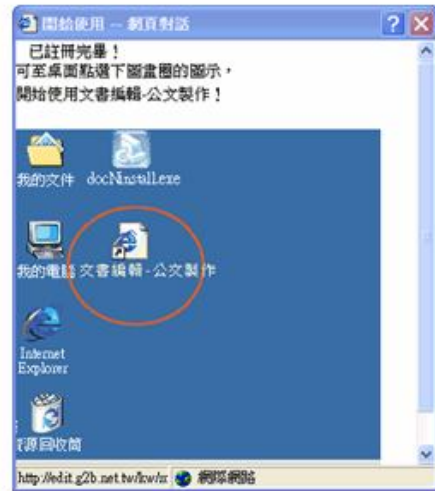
開始使用 -- 網頁對話

已註冊完畢！
可至桌面點選下圖畫圈的顯示，
開始使用文書編輯-公文製作！

我的文件
docNinstall.exe
我的電腦
文書編輯-公文製作
Internet Explorer
資源回收筒

http://edit.g2b.net.tw/kw/
網際網路